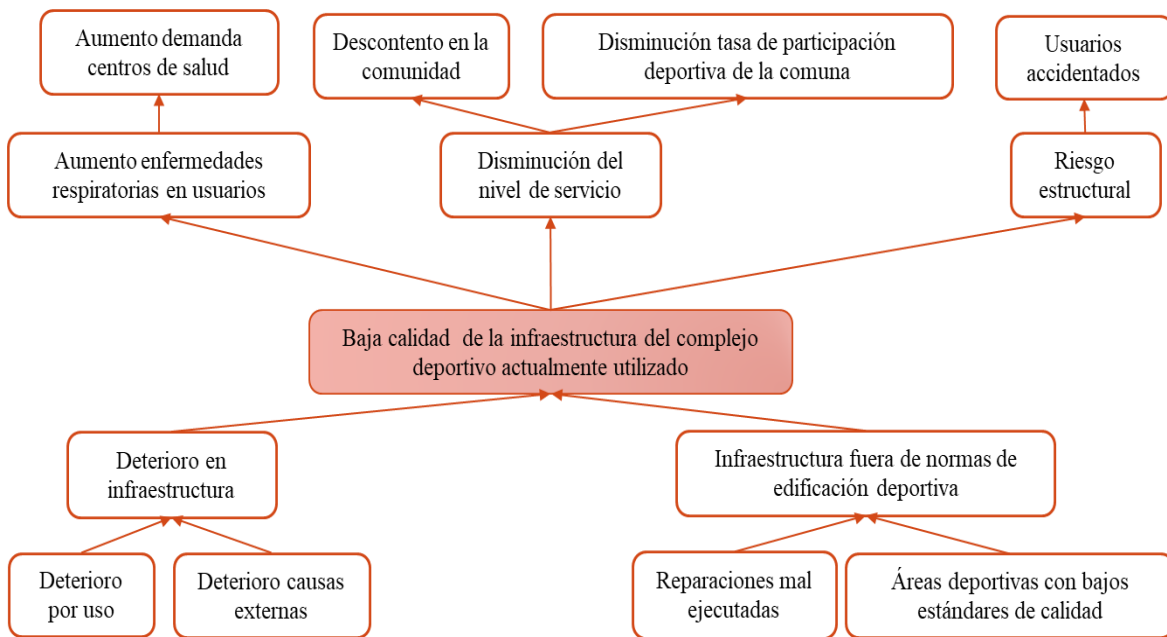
Aumento demanda centros de salud

Descontento en la comunidad

Disminución tasa de participación deportiva de la comuna

Usuarios accidentados

Aumento enfermedades respiratorias en usuarios

Disminución del nivel de servicio

Riesgo estructural

Baja calidad de la infraestructura del complejo deportivo actualmente utilizado

Deterioro en infraestructura

Infraestructura fuera de normas de edificación deportiva

Deterioro por uso

Deterioro causas externas

Reparaciones mal ejecutadas

Áreas deportivas con bajos estándares de calidad